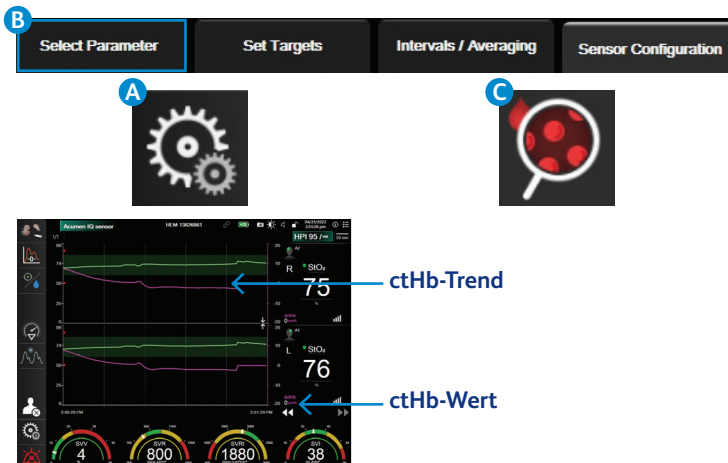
B

Select Parameter

Set Targets

Intervals / Averaging

Sensor Configuration

A

C

Acumen IQ sensor

HEM-13826861

HPI 95 /100

R

StO₂

75

%

L

StO₂

76

%

3:46:29 PM

3:51:29 PM

ctHb-Trend

ctHb-Wert

SVV

4

SVR

800

SVRI

1880

SVI

38